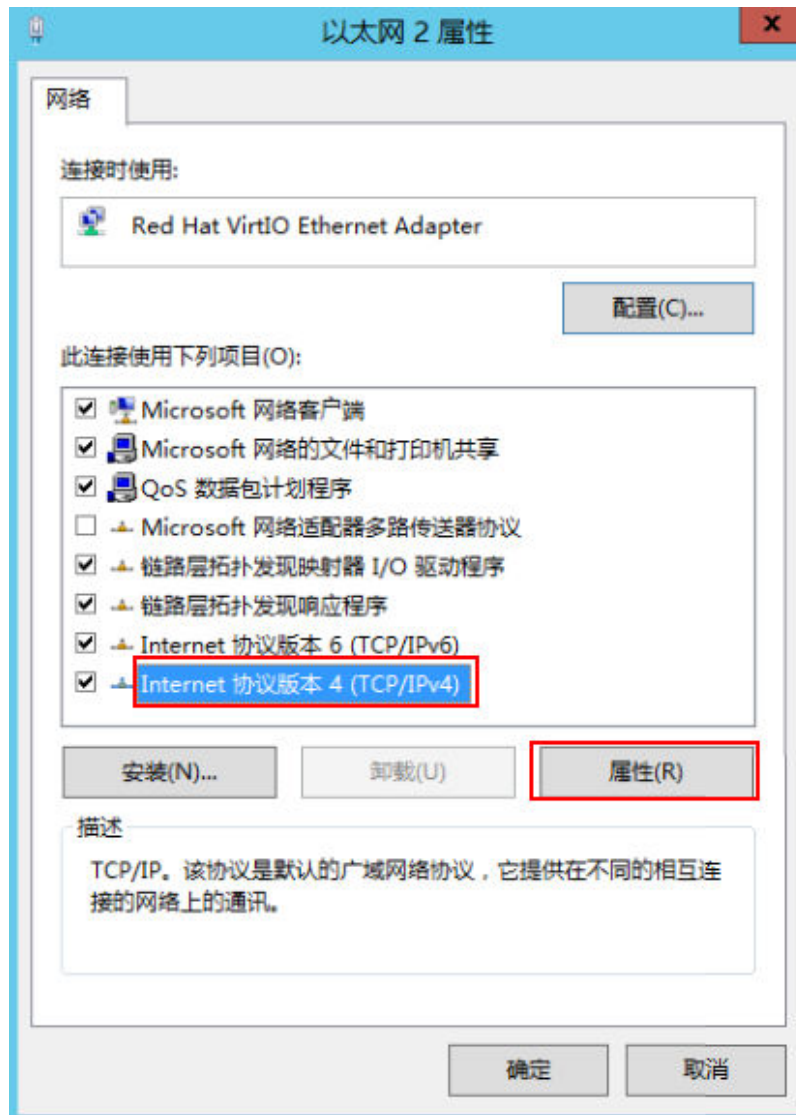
以太网 2 属性

x

网络

连接时使用:

Red Hat VirtIO Ethernet Adapter

配置(C)...

此连接使用下列项目(O):

☑ Microsoft 网络客户端
☑ Microsoft 网络的文件和打印机共享
☑ QoS 数据包计划程序
☐ Microsoft 网络适配器多路传送器协议
☑ 链路层拓扑发现映射器 I/O 驱动程序
☑ 链路层拓扑发现响应程序
☑ Internet 协议版本 6 (TCP/IPv6)
☑ Internet 协议版本 4 (TCP/IPv4)

安装(N)...

卸载(U)

属性(R)

描述

TCP/IP。该协议是默认的广域网络协议，它提供在不同的相互连接的网络上的通讯。

确定

取消